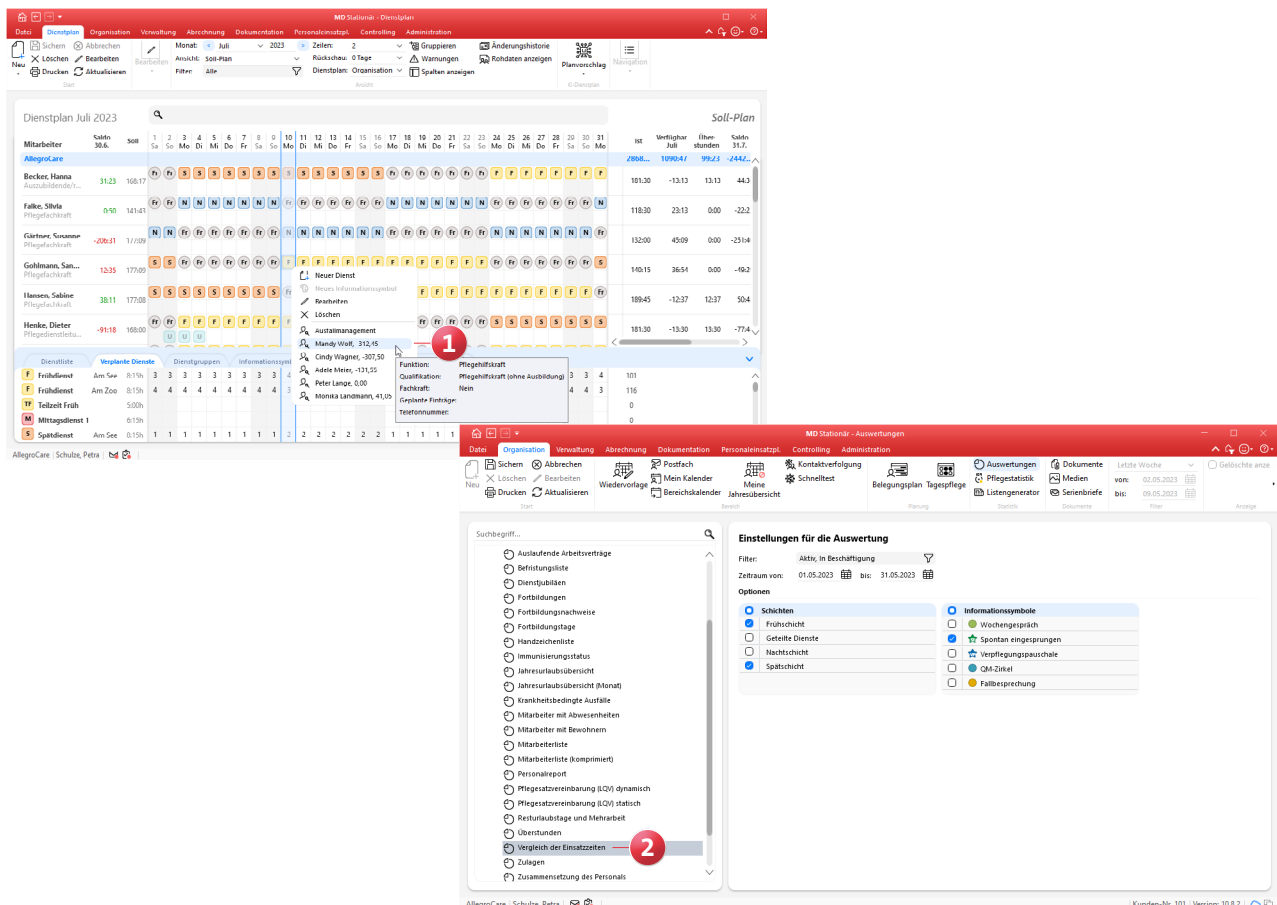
MD Stationär - Dienstplan

Datei | Dienstplan | Organisation | Verwaltung | Abrechnung | Dokumentation | Personaleinsatzpl. | Controlling | Administration

Neu | Sichern | Abbrechen | Löschen | Bearbeiten | Drucken | Aktualisieren | Bearbeiten
Start

Monat: Juli 2023 | Zeilen: 2 | Gruppieren | Änderungshistorie
Ansicht: Soll-Plan | Rückschau: 0 Tage | Warnungen | Rohdaten anzeigen
Filter: Alle | Dienstplan: Organisation | Spalten anzeigen
Ansicht

Planvorschlag | Navigation
KI-Dienstplan

Dienstplan Juli 2023 | Soll-Plan

| Mitarbeiter | Saldo 30.6. | Soll | Ist | Verfügbar Juli | Überstunden | Saldo 31.7. |
|---|---|---|---|---|---|---|
| AllegroCare | | | 2868... | 1090:47 | 99:23 | -2442... |
| Becker, Hanna Auszubildende/r | 31:23 | 168:17 | 181:30 | -13:13 | 13:13 | 44:3 |
| Falke, Silvia Pflegefachkraft | 0:50 | 141:41 | 118:30 | 23:13 | 0:00 | -22:2 |
| Gärtner, Susanne Pflegefachkraft | -206:31 | 177:09 | 132:00 | 45:09 | 0:00 | -251:4 |
| Gohlmann, San... Pflegefachkraft | 12:35 | 177:09 | 140:15 | 36:54 | 0:00 | -19:2 |
| Hansen, Sabine Pflegefachkraft | 38:11 | 177:08 | 189:45 | -12:37 | 12:37 | 50:4 |
| Henke, Dieter Pflegedienstleitu... | -91:18 | 168:00 | 181:30 | -13:30 | 13:30 | -77:4 |

Neuer Dienst
Neues Informationssymbol
Bearbeiten
Löschen
Ausfallmanagement
Mandy Wolf, 312,45
Cindy Wagner, -307,50
Adele Meier, -131,55
Peter Lange, 0,00
Monika Landmann, 41,05

1

Funktion: Pflegehilfskraft
Qualifikation: Pflegehilfskraft (ohne Ausbildung)
Fachkraft: Nein
Geplante Einträge:
Telefonnummer:

Dienstliste | Verplante Dienste | Dienstgruppen | Informationssym...

F Frühdienst Am See 8:15h 101
F Frühdienst Am Zoo 8:15h 116
TF Teilzeit Früh 5:00h 0
M Mittagsdienst 1 6:15h 0
S Spätdienst Am See 6:15h 0

AllegroCare | Schulze, Petra

MD Stationär - Auswertungen

Datei | Organisation | Verwaltung | Abrechnung | Dokumentation | Personaleinsatzpl. | Controlling | Administration

Neu | Sichern | Abbrechen | Löschen | Bearbeiten | Drucken | Aktualisieren
Start
Wiedervorlage | Postfach | Mein Kalender | Bereichskalender | Meine Jahresübersicht | Kontaktverfolgung | Schnelltest
Bereich
Belegungsplan | Tagespflege
Planung
Auswertungen | Pflegestatistik | Listengenerator
Statistik
Dokumente | Medien | Serienbriefe
Dokumente
Letzte Woche | von: 02.05.2023 | bis: 09.05.2023
Filter
Gelöschte anze
Anzeige

Suchbegriff...
Auslaufende Arbeitsverträge
Befristungsliste
Dienstjubiläen
Fortbildungen
Fortbildungsnachweise
Fortbildungstage
Handzeichenliste
Immunisierungsstatus
Jahresurlaubsübersicht
Jahresurlaubsübersicht (Monat)
Krankheitsbedingte Ausfälle
Mitarbeiter mit Abwesenheiten
Mitarbeiter mit Bewohnern
Mitarbeiterliste
Mitarbeiterliste (komprimiert)
Personalreport
Pflegesatzvereinbarung (LQV) dynamisch
Pflegesatzvereinbarung (LQV) statisch
Resturlaubstage und Mehrarbeit
Überstunden
Vergleich der Einsatzzeiten
Zulagen
Zusammensetzung des Personals

2

Einstellungen für die Auswertung
Filter: Aktiv, In Beschäftigung
Zeitraum von: 01.05.2023 bis: 31.05.2023
Optionen

Schichten
Frühschicht
Geteilte Dienste
Nachtschicht
Spätschicht

Informationssymbole
Wochengespräch
Spontan eingesprungen
Verpflegungspauschale
QM-Zirkel
Fallbesprechung

AllegroCare | Schulze, Petra | Kunden-Nr. 101 | Version: 10.8.2